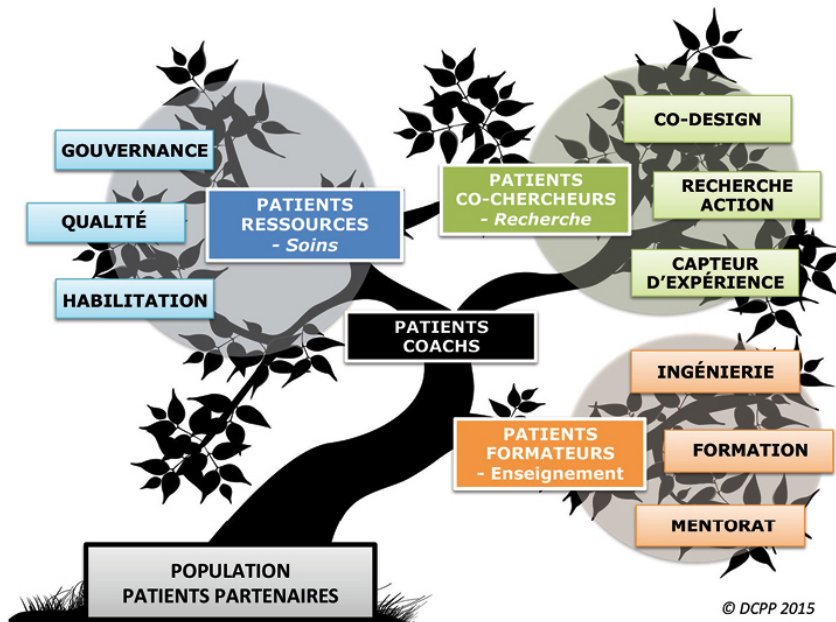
GOUVERNANCE

QUALITÉ

HABILITATION

PATIENTS RESSOURCES
- Soins

PATIENTS CO-CHERCHEURS
- Recherche

CO-DESIGN

RECHERCHE ACTION

CAPTEUR D'EXPÉRIENCE

PATIENTS COACHS

INGÉNIERIE

PATIENTS FORMATEURS
- Enseignement

FORMATION

MENTORAT

POPULATION PATIENTS PARTENAIRES

© DCPP 2015